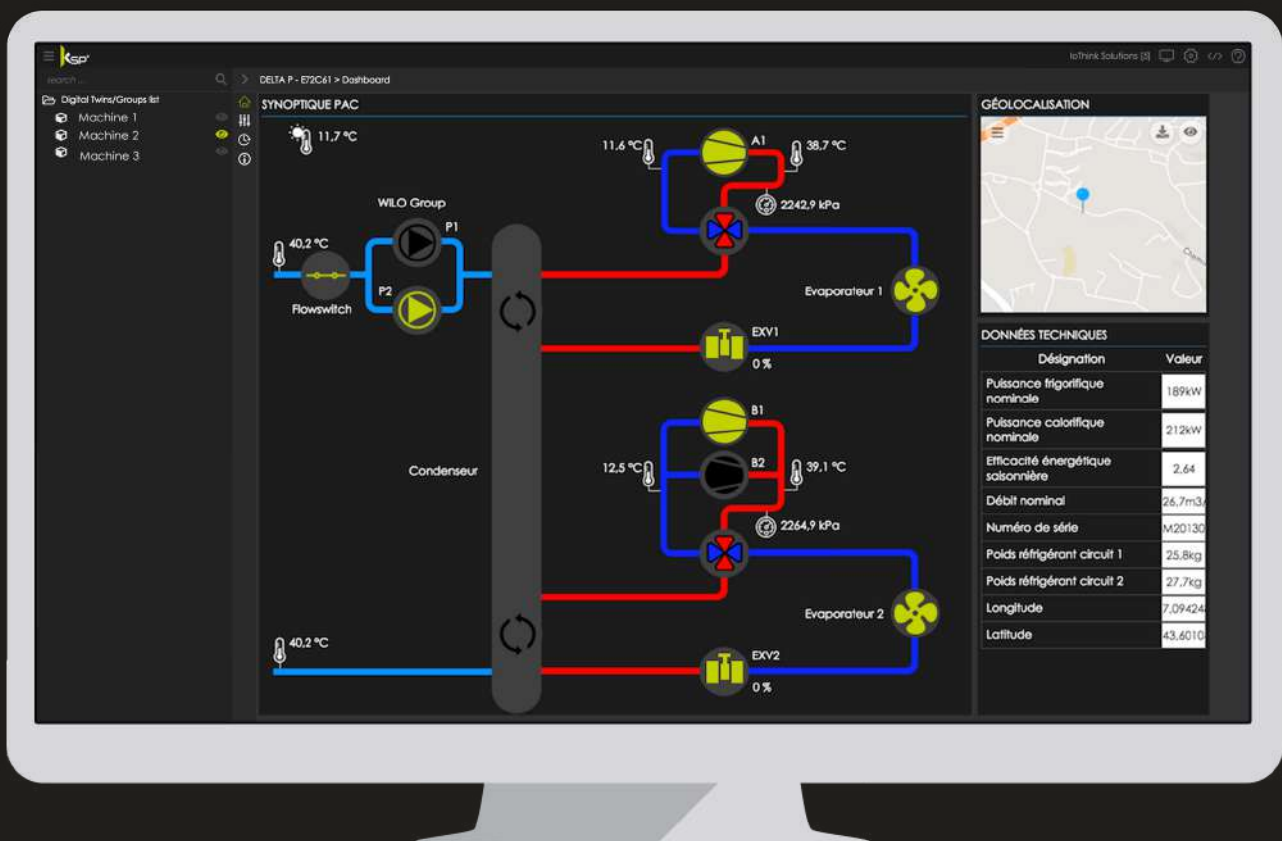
KSP

IoThink Solutions (3)

search ...

DELTA P - E72C61 > Dashboard

Digital Twins/Groups list
Machine 1
Machine 2
Machine 3

SYNOPTIQUE PAC

11,7 °C

11,6 °C
A1
38,7 °C
2242,9 kPa

WILO Group
P1
40,2 °C
P2
Flowswitch

Evaporateur 1

EXV1
0 %

B1
B2
12,5 °C
39,1 °C
2264,9 kPa

Condenseur

Evaporateur 2

40,2 °C

EXV2
0 %

GÉOLOCALISATION

DONNÉES TECHNIQUES

| Désignation | Valeur |
|---|---|
| Puissance frigorifique nominale | 189kW |
| Puissance calorifique nominale | 212kW |
| Efficacité énergétique saisonnière | 2.64 |
| Débit nominal | 26,7m3/ |
| Numéro de série | M20130 |
| Poids réfrigérant circuit 1 | 25,8kg |
| Poids réfrigérant circuit 2 | 27,7kg |
| Longitude | 7,09424 |
| Latitude | 43,6010 |